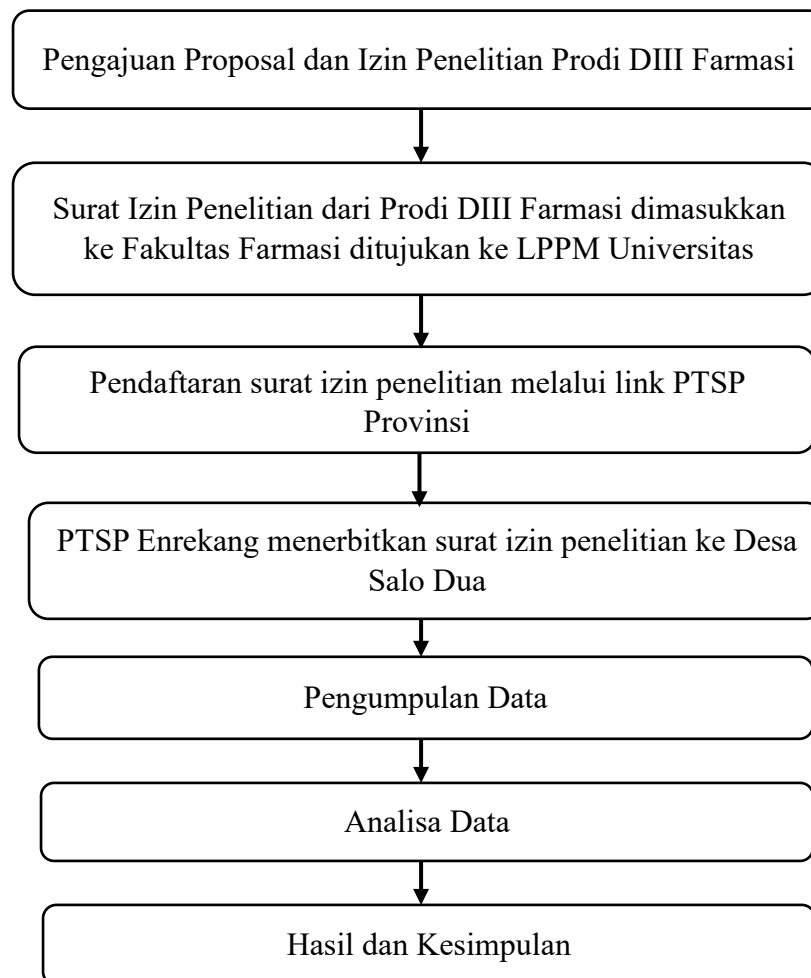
Pengajuan Proposal dan Izin Penelitian Prodi DIII Farmasi

Surat Izin Penelitian dari Prodi DIII Farmasi dimasukkan ke Fakultas Farmasi ditujukan ke LPPM Universitas

Pendaftaran surat izin penelitian melalui link PTSP Provinsi

PTSP Enrekang menerbitkan surat izin penelitian ke Desa Salo Dua

Pengumpulan Data

Analisa Data

Hasil dan Kesimpulan